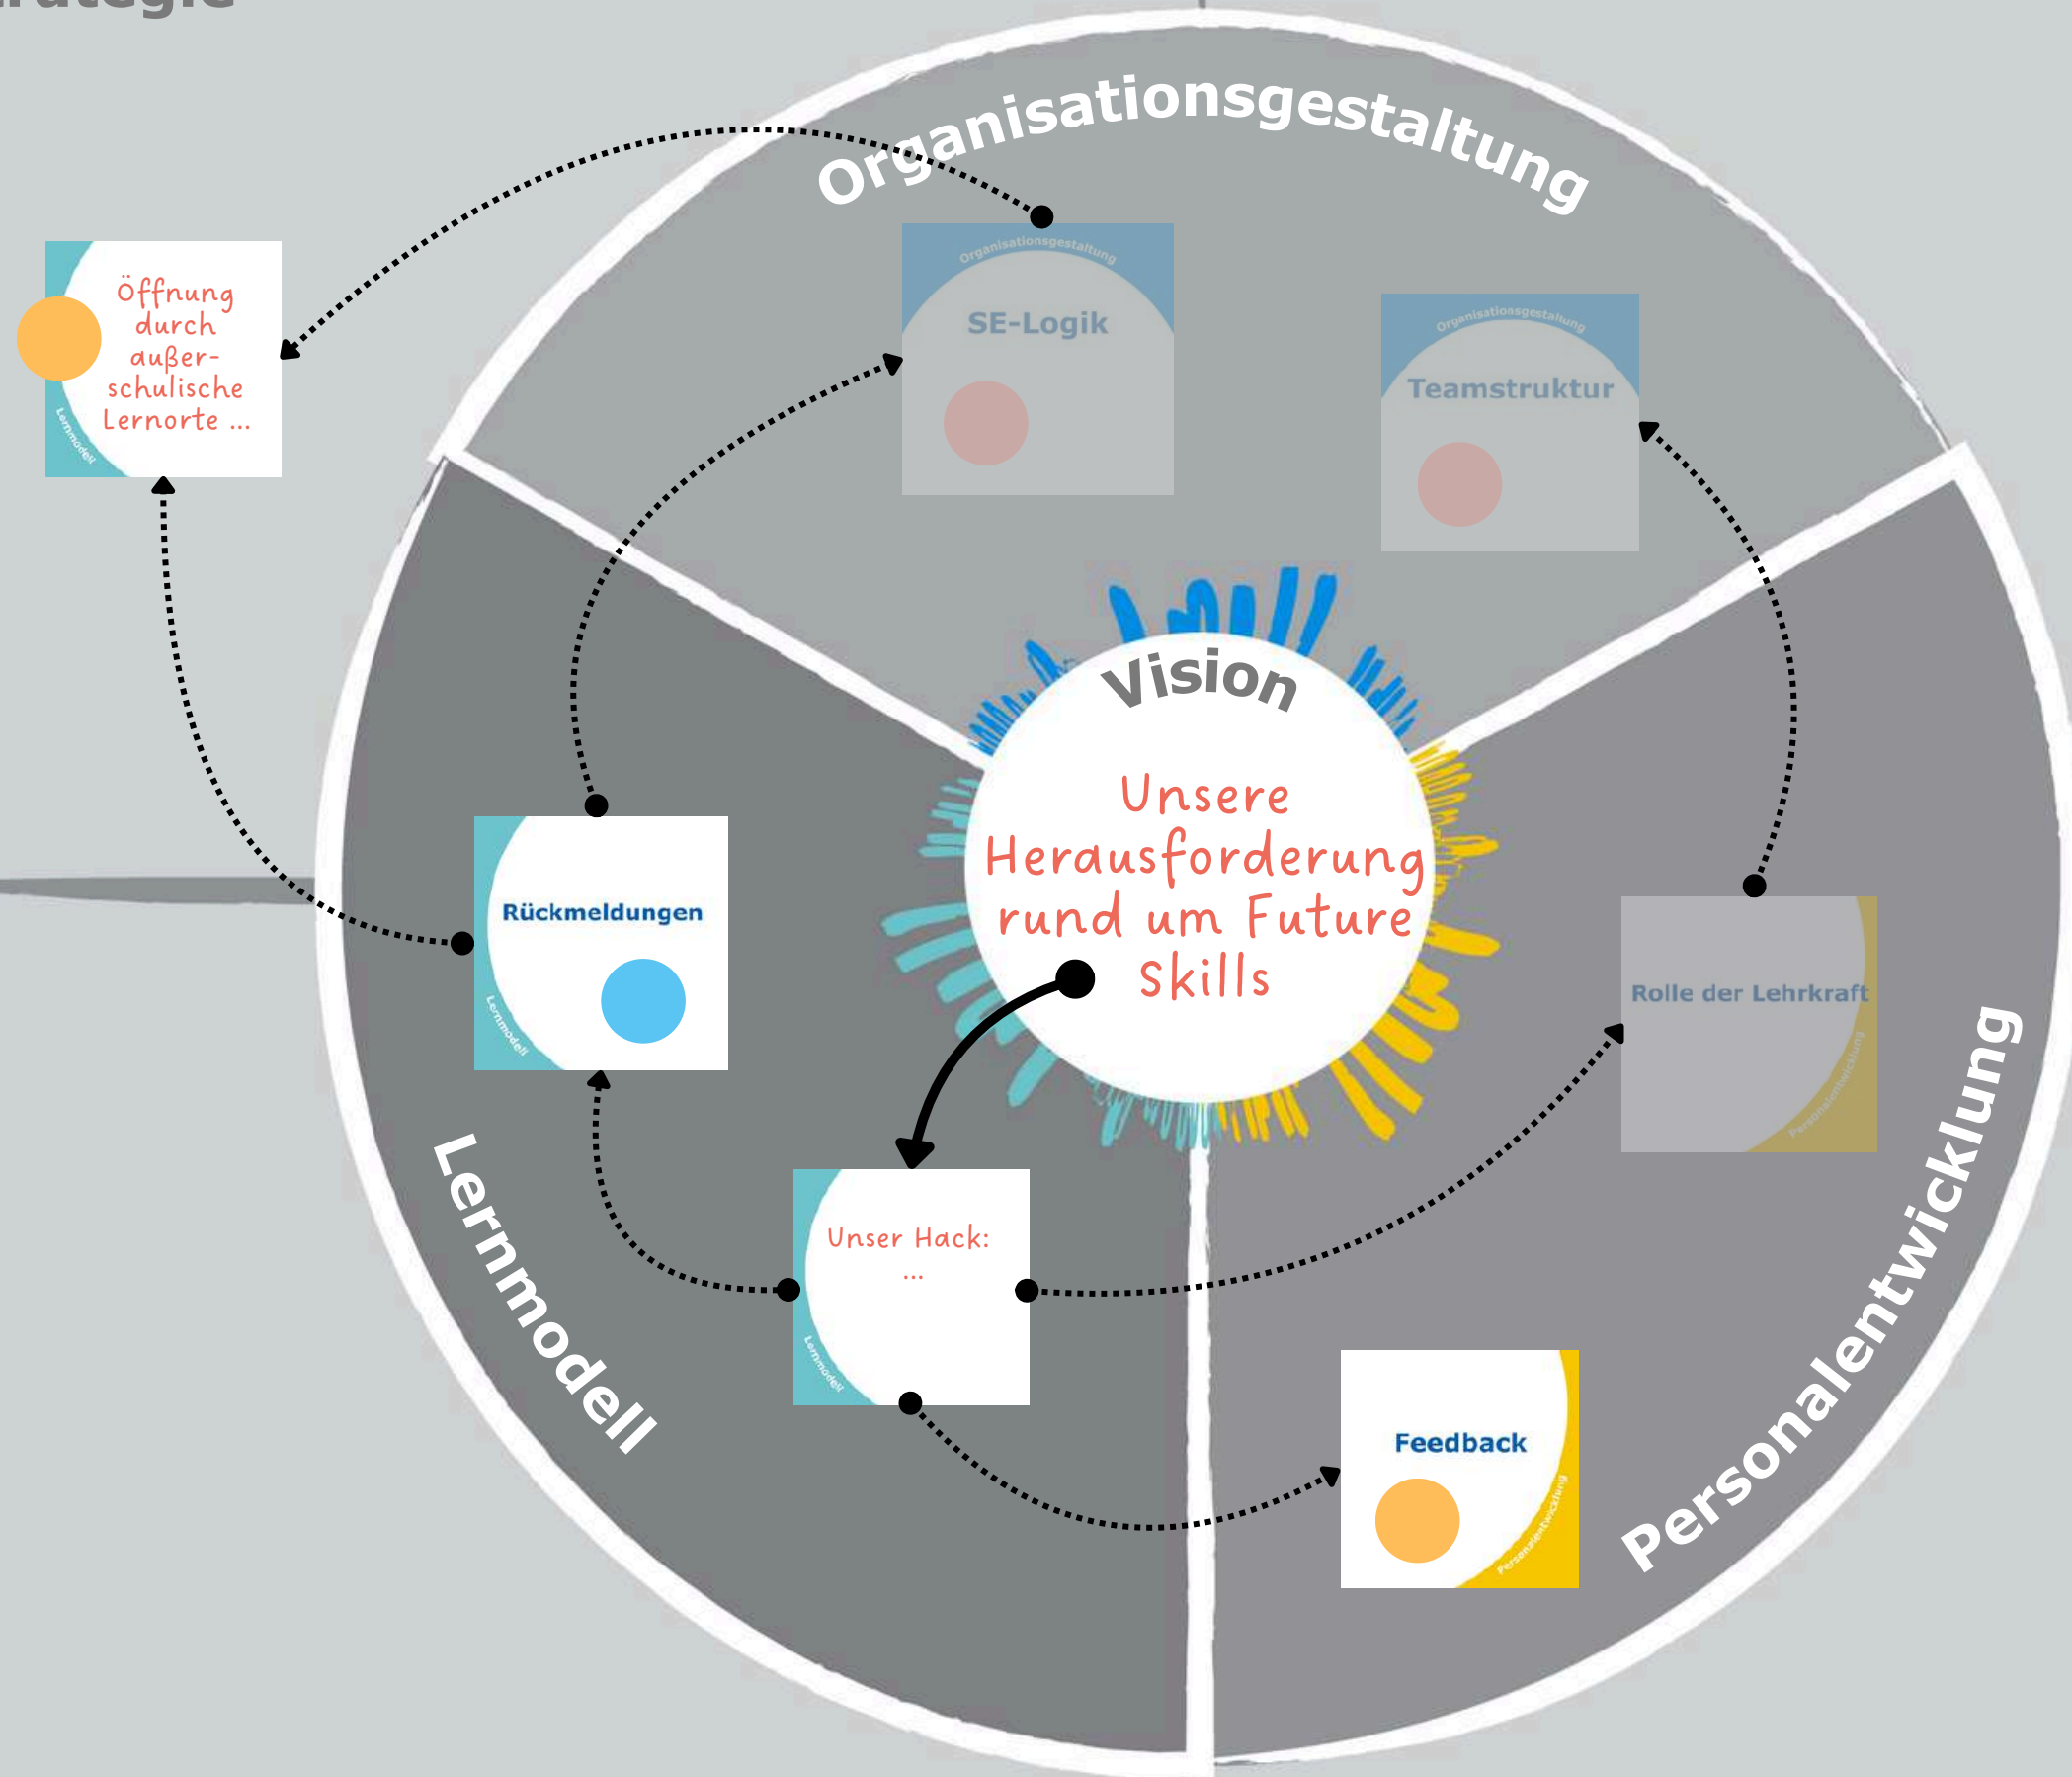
rategie

Organisationsgestaltung

Öffnung durch außer-schulische Lernorte ...

Lernmodell

Organisationsgestaltung

SE-Logik

Organisationsgestaltung

Teamstruktur

Vision

Unsere Herausforderung rund um Future Skills

Rückmeldungen

Lernmodell

Rolle der Lehrkraft

Personalentwicklung

Unser Hack: ...

Lernmodell

Lernmodell

Feedback

Personalentwicklung

Personalentwicklung